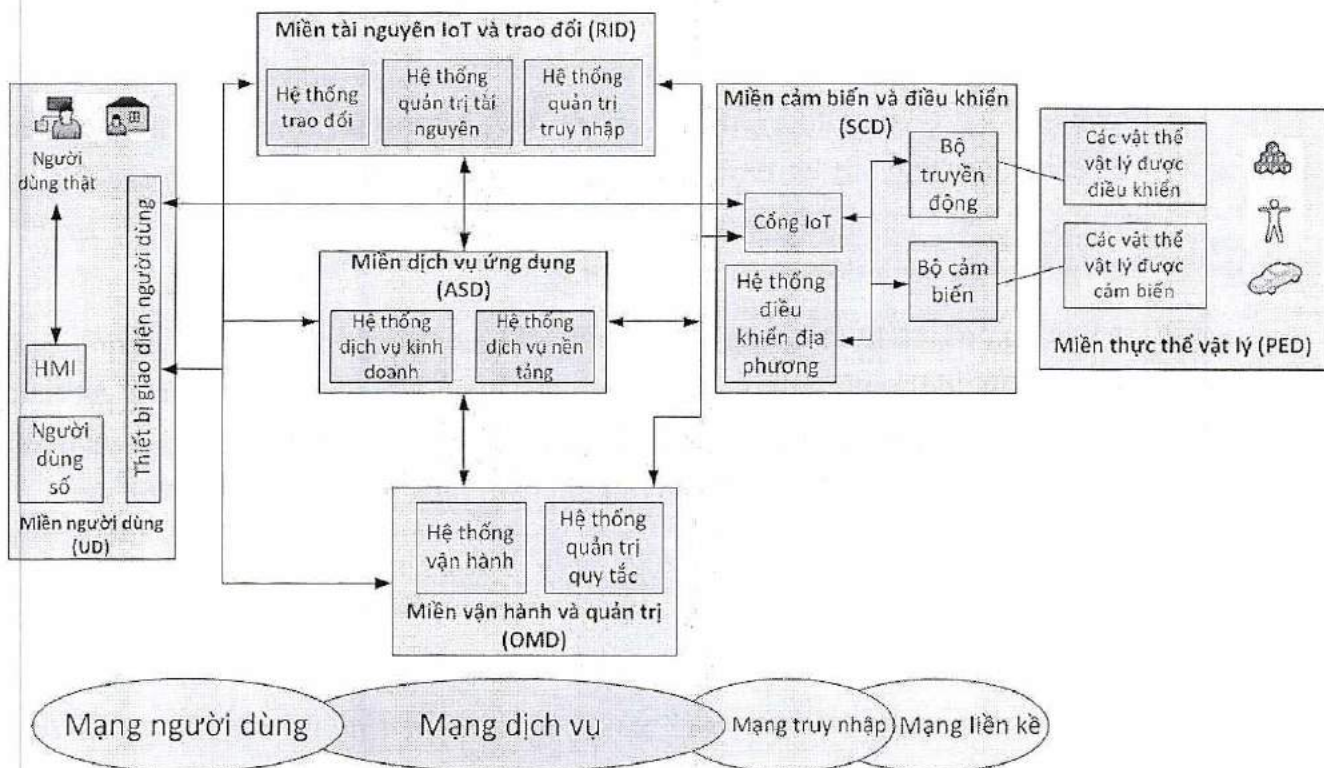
Miền tài nguyên IoT và trao đổi (RID)

Hệ thống trao đổi

Hệ thống quản trị tài nguyên

Hệ thống quản trị truy nhập

Người dùng thật

Thiết bị giao diện người dùng

HMI

Người dùng số

Miền người dùng (UD)

Miền dịch vụ ứng dụng (ASD)

Hệ thống dịch vụ kinh doanh

Hệ thống dịch vụ nền tảng

Miền cảm biến và điều khiển (SCD)

Cổng IoT

Bộ truyền động

Hệ thống điều khiển địa phương

Bộ cảm biến

Các vật thể vật lý được điều khiển

Các vật thể vật lý được cảm biến

Miền thực thể vật lý (PED)

Hệ thống vận hành

Hệ thống quản trị quy tắc

Miền vận hành và quản trị (OMD)

Mạng người dùng

Mạng dịch vụ

Mạng truy nhập

Mạng liền kề